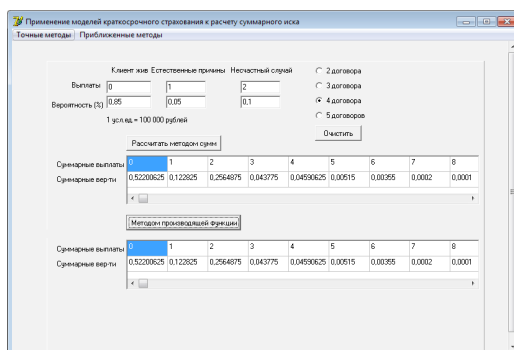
Применение моделей краткосрочного страхования к расчету суммарного иска

Точные методы   Приближенные методы

Клиент жив   Естественные причины   Несчастный случай

Выплаты   0   1   2

Вероятность (Хх)   0,85   0,05   0,1

1 усл.ед = 100 000 рублей

2 договора
3 договора
4 договора
5 договоров

Очистить

Рассчитать методом сумм.

| Суммарные выплаты | 0 | 1 | 2 | 3 | 4 | 5 | 6 | 7 | 8 |
|---|---|---|---|---|---|---|---|---|---|
| Суммарные вер-ти | 0,52200625 | 0,122825 | 0,2564875 | 0,043775 | 0,04590625 | 0,00515 | 0,00355 | 0,0002 | 0,0001 |

Методом производящей функции

| Суммарные выплаты | 0 | 1 | 2 | 3 | 4 | 5 | 6 | 7 | 8 |
|---|---|---|---|---|---|---|---|---|---|
| Суммарные вер-ти | 0,52200625 | 0,122825 | 0,2564875 | 0,043775 | 0,04590625 | 0,00515 | 0,00355 | 0,0002 | 0,0001 |